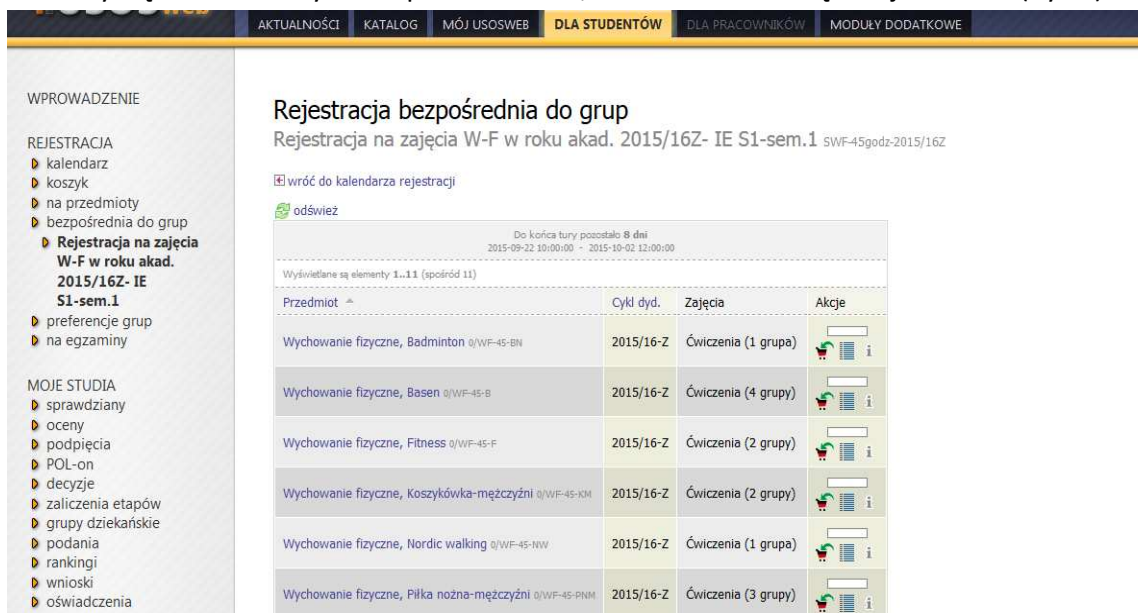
AKTUALNOŚCI KATALOG MÓJ USOSWEB DLA STUDENTÓW DLA PRACOWNIKÓW MODUŁY DODATKOWE

WPROWADZENIE

REJESTRACJA
kalendarz
koszyk
na przedmioty
bezpośrednia do grup
Rejestracja na zajęcia W-F w roku akad. 2015/16Z- IE S1-sem.1
preferencje grup
na egzaminy

MOJE STUDIA
sprawdziany
oceny
podpięcia
POL-on
decyzje
zaliczenia etapów
grupy dziekańskie
podania
rankingi
wnioski
oświadczenia

Rejestracja bezpośrednia do grup
Rejestracja na zajęcia W-F w roku akad. 2015/16Z- IE S1-sem.1 SWF-45godz-2015/16Z

wróć do kalendarza rejestracji

odśwież

Do końca tury pozostało 8 dni
2015-09-22 10:00:00 - 2015-10-02 12:00:00

Wyświetlane są elementy 1..11 (spośród 11)

| Przedmiot | Cykl dyd. | Zajęcia | Akcje |
|---|---|---|---|
| Wychowanie fizyczne, Badminton 0/WF-45-BN | 2015/16-Z | Ćwiczenia (1 grupa) | i |
| Wychowanie fizyczne, Basen 0/WF-45-B | 2015/16-Z | Ćwiczenia (4 grupy) | i |
| Wychowanie fizyczne, Fitness 0/WF-45-F | 2015/16-Z | Ćwiczenia (2 grupy) | i |
| Wychowanie fizyczne, Koszykówka-mężczyźni 0/WF-45-KM | 2015/16-Z | Ćwiczenia (2 grupy) | i |
| Wychowanie fizyczne, Nordic walking 0/WF-45-NW | 2015/16-Z | Ćwiczenia (1 grupa) | i |
| Wychowanie fizyczne, Piłka nożna-mężczyźni 0/WF-45-PNM | 2015/16-Z | Ćwiczenia (3 grupy) | i |